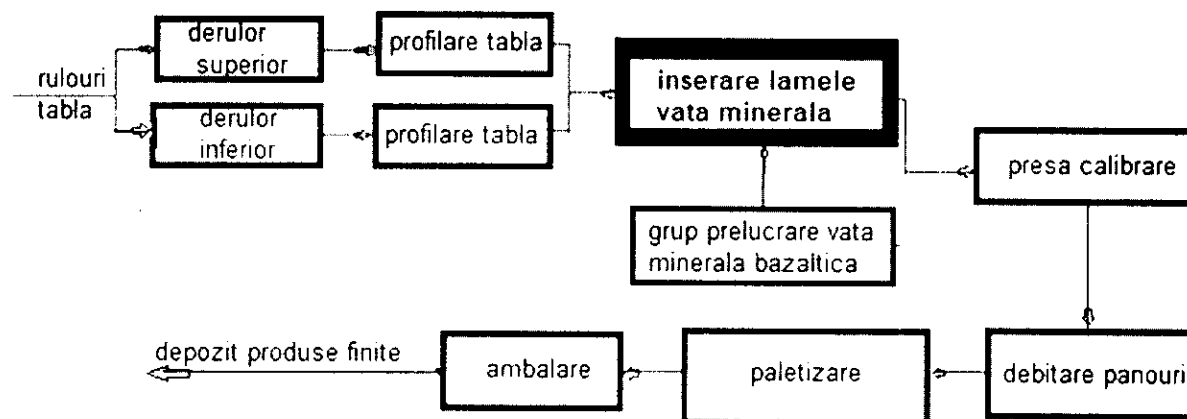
rulouri tabla

derulor superior

derulor inferior

profilare tabla

profilare tabla

inserare lamele vata minerala

grup prelucrare vata minerala bazaltica

presa calibrare

debitare panouri

paletizare

ambalare

depozit produse finite